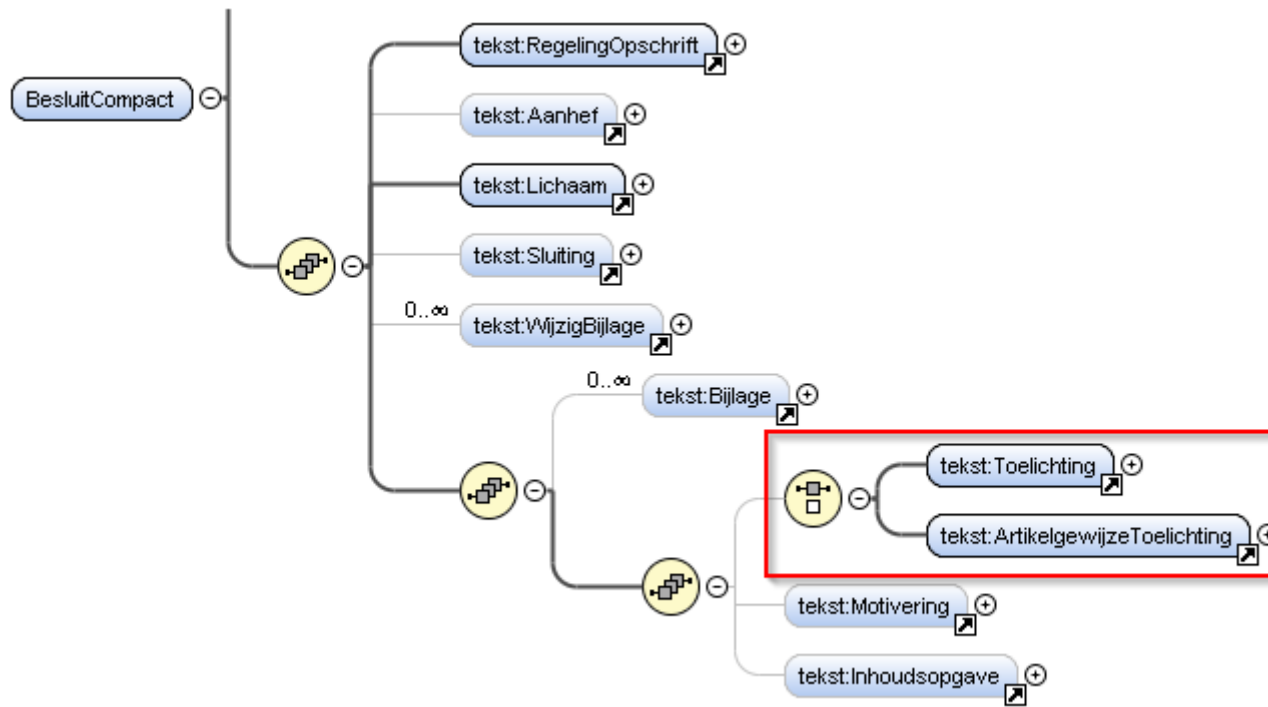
BesluitCompact

tekst:RegelingOpschrift

tekst:Aanhef

tekst:Lichaam

tekst:Sluiting

0..∞

tekst:WijzigBijlage

0..∞

tekst:Bijlage

tekst:Toelichting

tekst:ArtikelgewijzeToelichting

tekst:Motivering

tekst:Inhoudsopgave